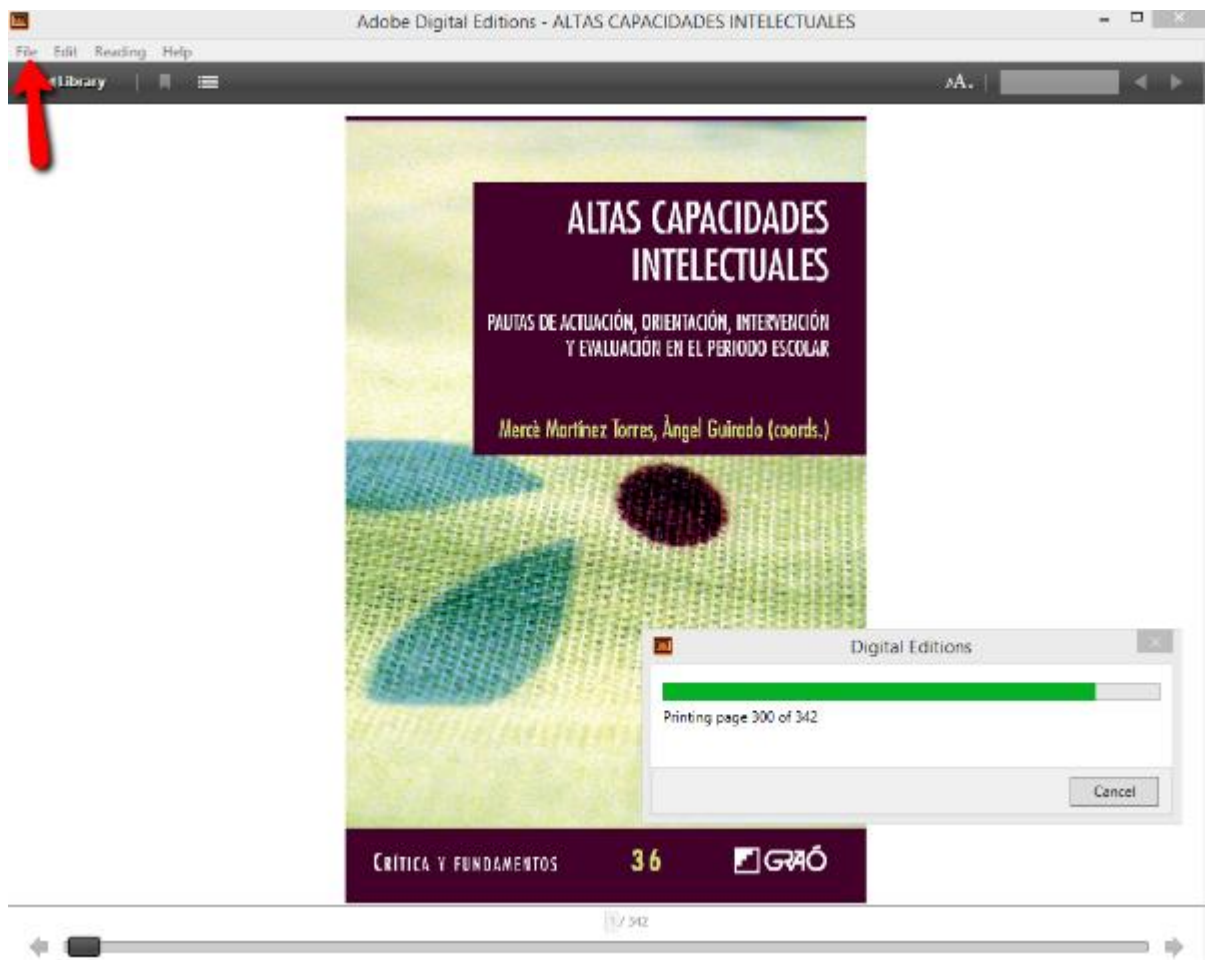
Adobe Digital Editions - ALTAS CAPACIDADES INTELECTUALES

File Edit Reading Help

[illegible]Library

AA

ALTAS CAPACIDADES INTELECTUALES

PAUTAS DE ACTUACIÓN, ORIENTACIÓN, INTERVENCIÓN Y EVALUACIÓN EN EL PERIODO ESCOLAR

Mercè Martínez Torres, Àngel Guirado (coords.)

CRÍTICA Y FUNDAMENTOS 36 GRAÓ

Digital Editions

Printing page 300 of 342

Cancel

1 / 342